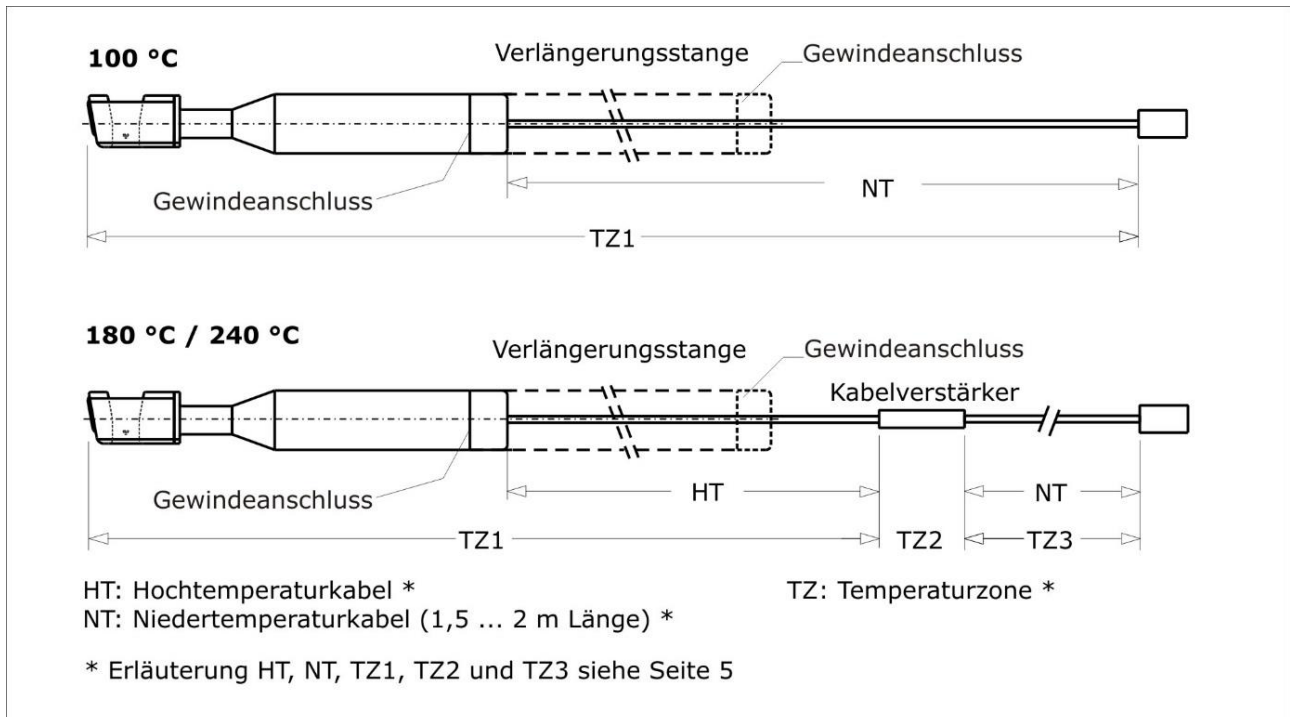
100 °C

Verlängerungsstange

Gewindeanschluss

Gewindeanschluss

NT

TZ1

180 °C / 240 °C

Verlängerungsstange

Gewindeanschluss

Kabelverstärker

Gewindeanschluss

HT

NT

TZ1

TZ2

TZ3

HT: Hochtemperaturkabel *

NT: Niedertemperaturkabel (1,5 ... 2 m Länge) *

TZ: Temperaturzone *

* Erläuterung HT, NT, TZ1, TZ2 und TZ3 siehe Seite 5